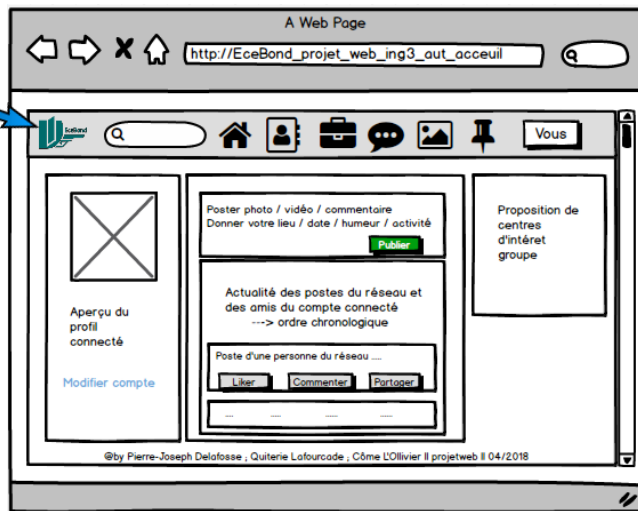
A Web Page

http://EceBond_projet_web_ing3_aut_acceuil

EceBond

Vous

Aperçu du profil connecté

Modifier compte

Poster photo / vidéo / commentaire
Donner votre lieu / date / humeur / activité

Publier

Actualité des postes du réseau et des amis du compte connecté
---> ordre chronologique

Poste d'une personne du réseau ....

Liker

Commenter

Partager

... ... ... ...

Proposition de centres d'intéret groupe

@by Pierre-Joseph Delafosse , Quiterie Lafourcade , Côme L'Ollivier || projetweb || 04/2018